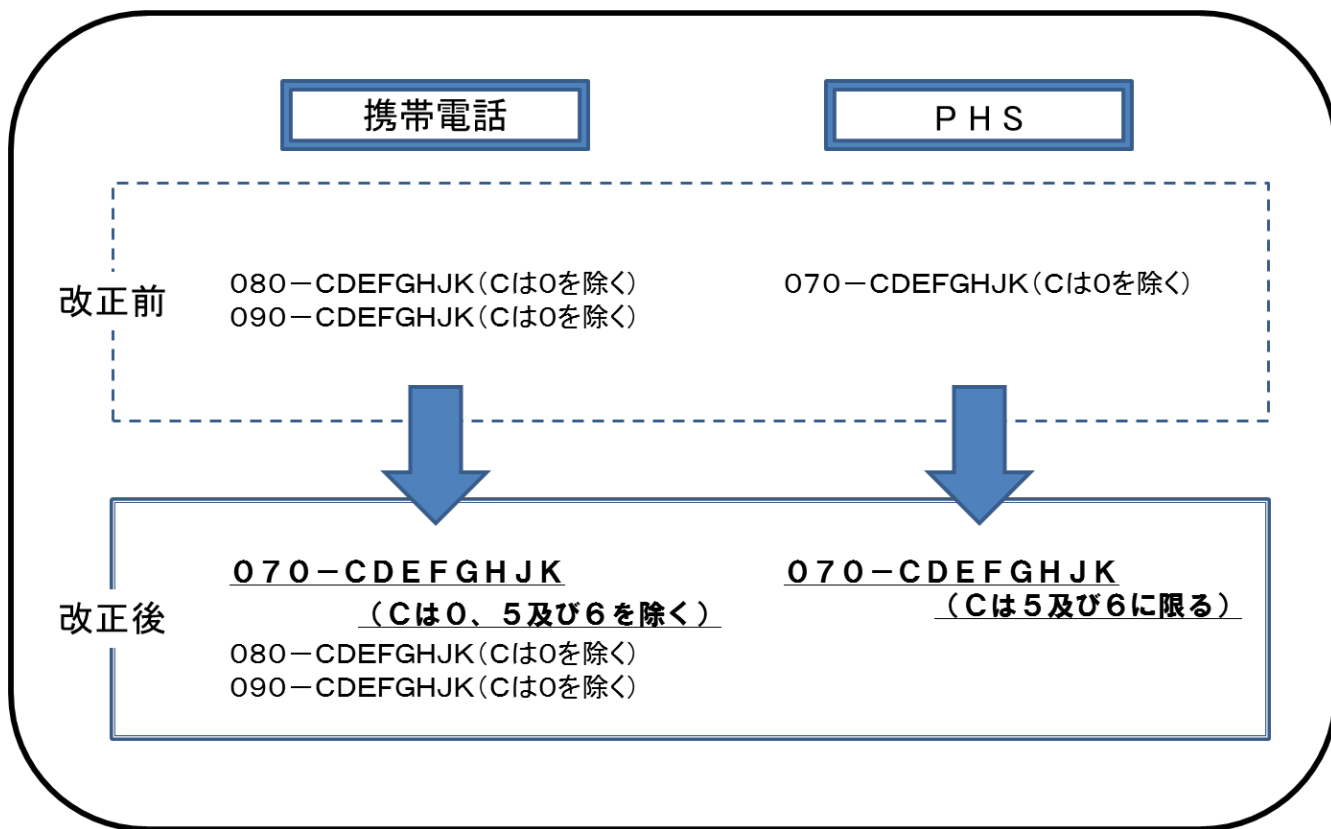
携帯電話

ＰＨＳ

改正前

080－CDEFGHJK（Cは0を除く）
090－CDEFGHJK（Cは0を除く）

070－CDEFGHJK（Cは0を除く）

改正後

０７０－ＣＤＥＦＧＨＪＫ
（Ｃは０、５及び６を除く）
080－CDEFGHJK（Cは0を除く）
090－CDEFGHJK（Cは0を除く）

０７０－ＣＤＥＦＧＨＪＫ
（Ｃは５及び６に限る）